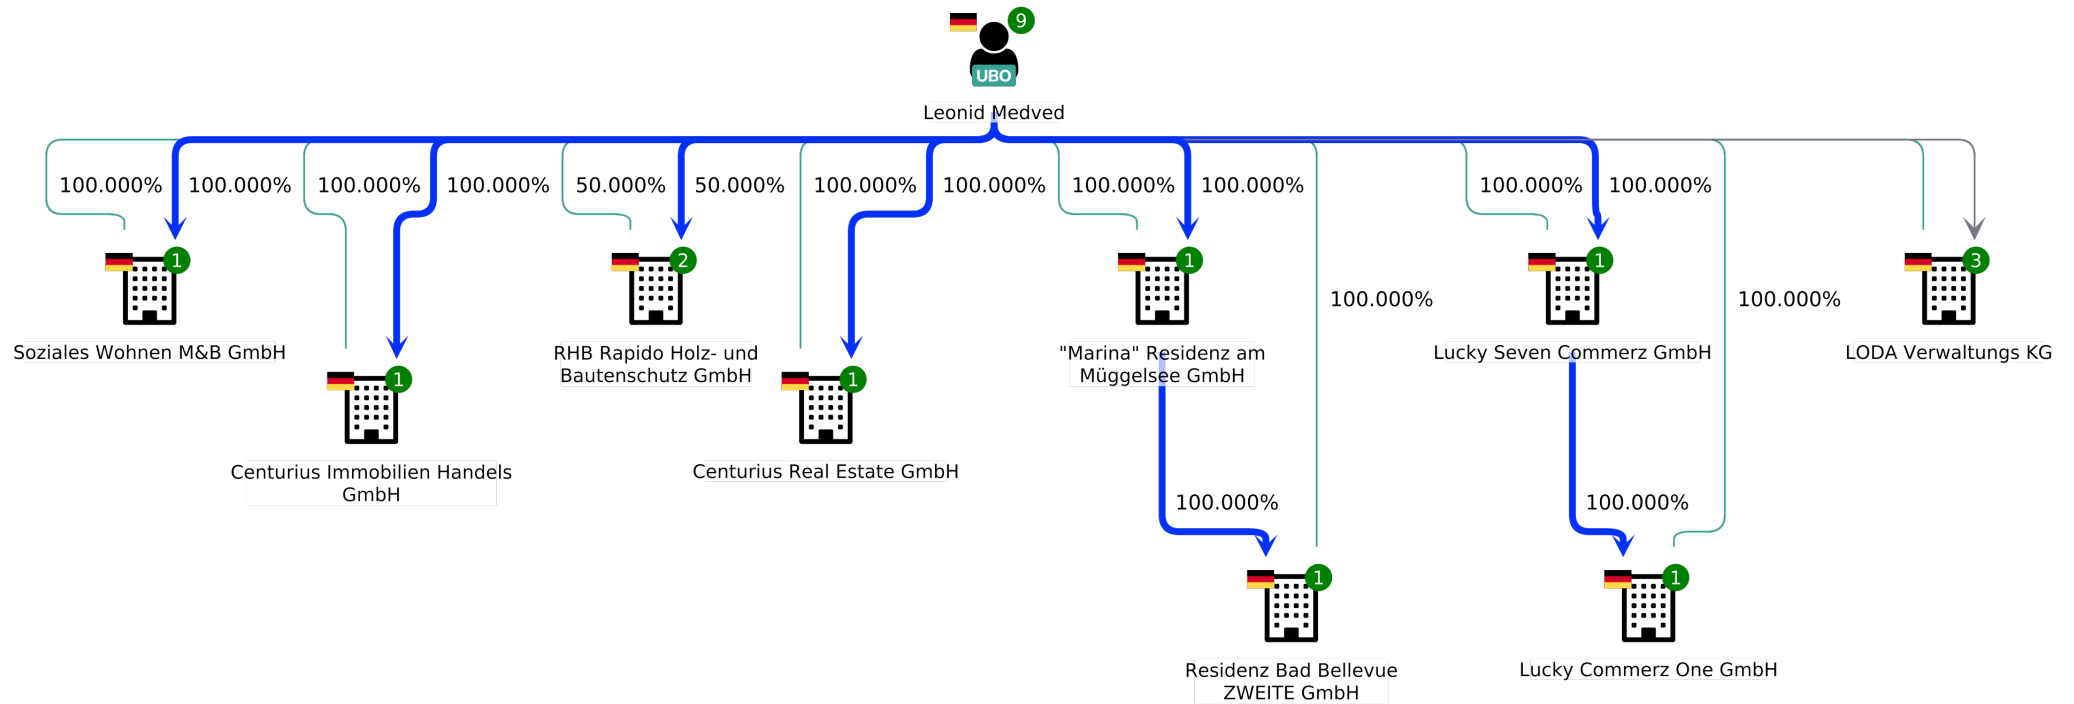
9
UBO
Leonid Medved

100.000%
100.000%
100.000%
100.000%
50.000%
50.000%
100.000%
100.000%
100.000%
100.000%
100.000%
100.000%

1
Soziales Wohnen M&B GmbH

1
Centurius Immobilien Handels GmbH

2
RHB Rapido Holz- und Bautenschutz GmbH

1
Centurius Real Estate GmbH

1
"Marina" Residenz am Müggelsee GmbH

100.000%

1
Lucky Seven Commerz GmbH

100.000%

3
LODA Verwaltungs KG

100.000%

1
Residenz Bad Bellevue ZWEITE GmbH

100.000%

1
Lucky Commerz One GmbH